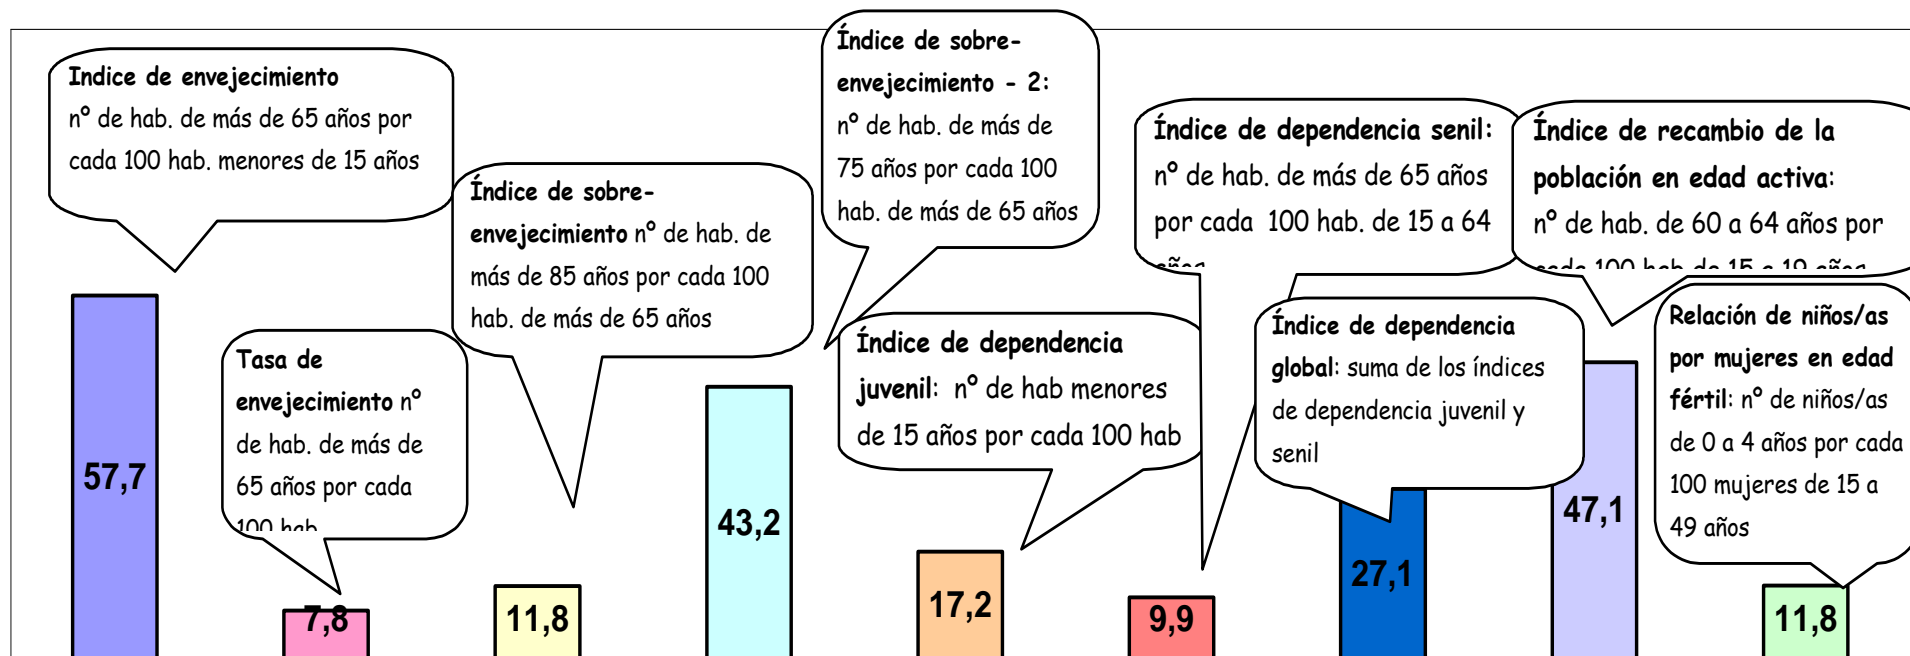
Indice de envejecimiento nº de hab. de más de 65 años por cada 100 hab. menores de 15 años

Tasa de envejecimiento nº de hab. de más de 65 años por cada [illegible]

Índice de sobre-envejecimiento nº de hab. de más de 85 años por cada 100 hab. de más de 65 años

Índice de sobre-envejecimiento - 2: nº de hab. de más de 75 años por cada 100 hab. de más de 65 años

Índice de dependencia juvenil: nº de hab menores de 15 años por cada 100 hab

Índice de dependencia senil: nº de hab. de más de 65 años por cada 100 hab. de 15 a 64 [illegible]

Índice de dependencia global: suma de los índices de dependencia juvenil y senil

Índice de recambio de la población en edad activa: nº de hab. de 60 a 64 años por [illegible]

Relación de niños/as por mujeres en edad fértil: nº de niños/as de 0 a 4 años por cada 100 mujeres de 15 a 49 años

57,7

7,8

11,8

43,2

17,2

9,9

27,1

47,1

11,8